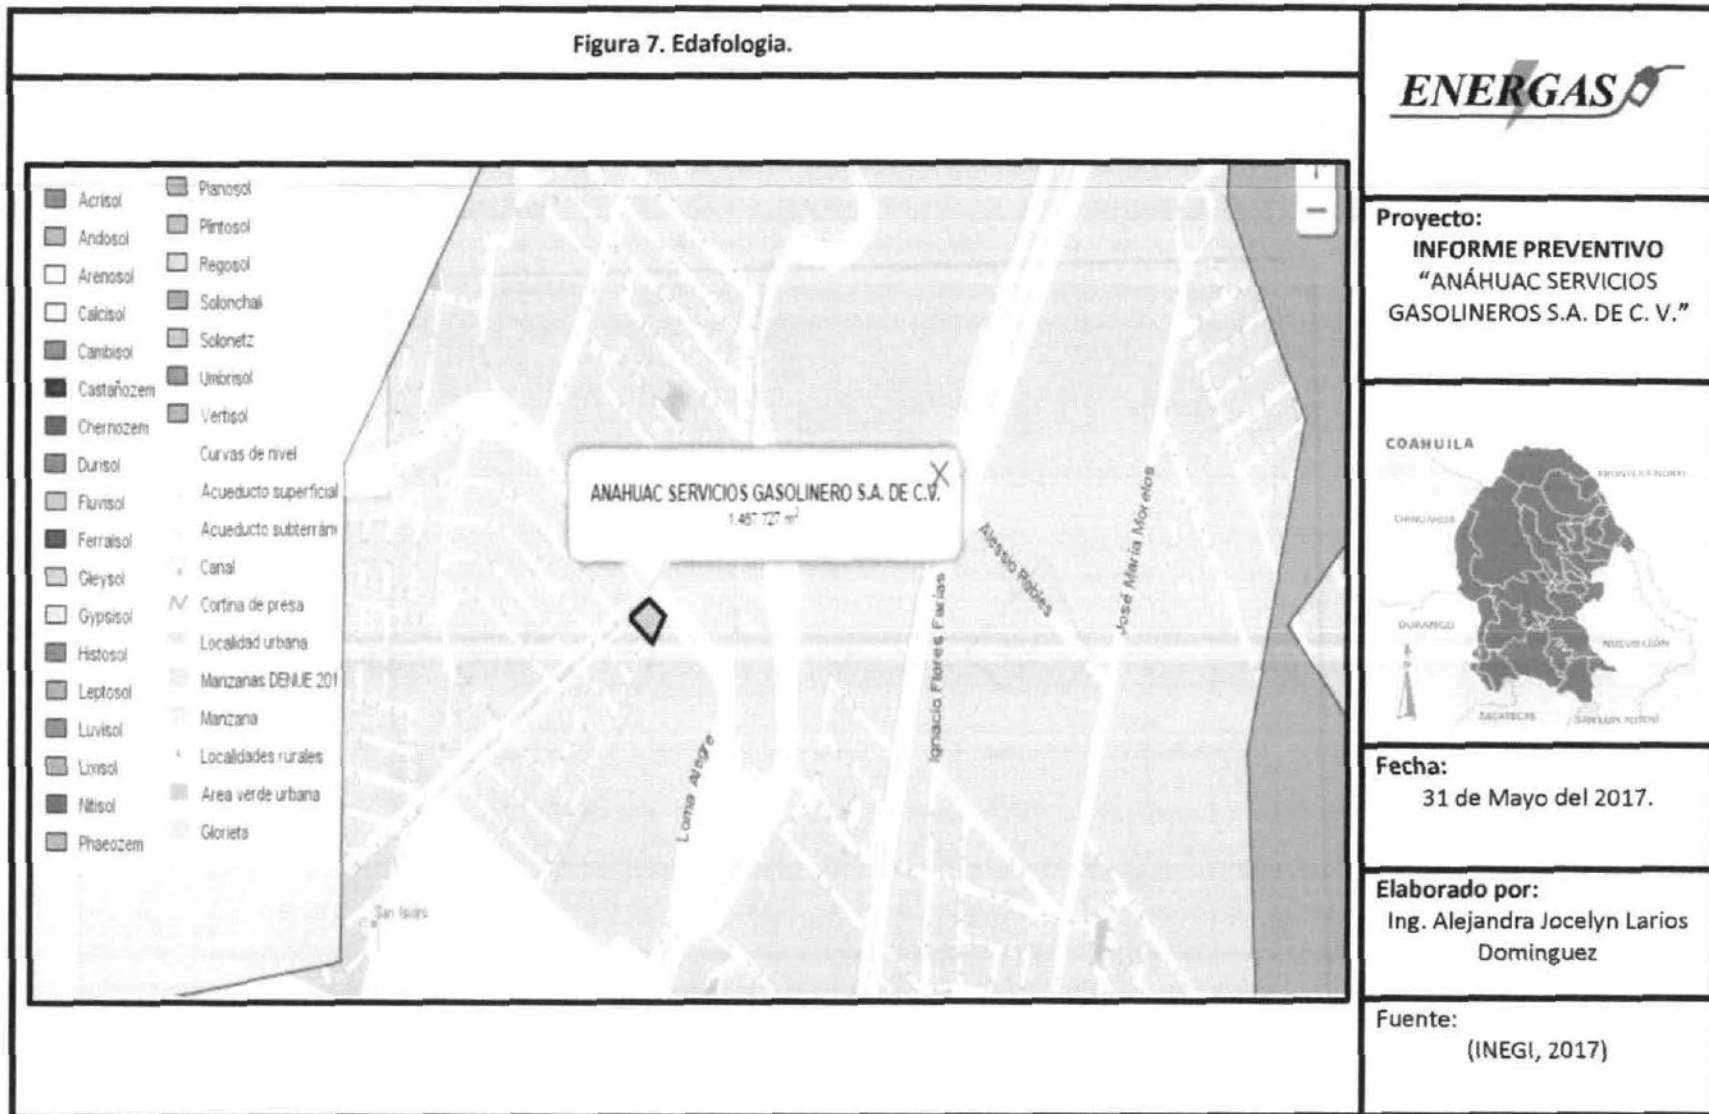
Figura 7. Edafologia.

ENERGAS

Acrisol
Andosol
Arenosol
Calcisol
Cambisol
Castañozem
Chernozem
Durisol
Fluvisol
Ferralsol
Gleysol
Gypsisol
Histosol
Leptosol
Luvisol
Lixisol
Nitisol
Phaeozem

Planosol
Plintosol
Regosol
Solonchak
Solonetz
Umbrisol
Vertisol
Curvas de nivel
Acueducto superficial
Acueducto subterráneo
Canal
Cortina de presa
Localidad urbana
Manzanas DENUE 201
Manzana
Localidades rurales
Area verde urbana
Glorieta

ANAHUAC SERVICIOS GASOLINERO S.A. DE C.V.
1,487.727 m²

Alessio Robles
José María Morelos
Ignacio Flores Farías
Loma Alegre
San Isidro

Proyecto:
INFORME PREVENTIVO
"ANÁHUAC SERVICIOS GASOLINEROS S.A. DE C. V."

COAHUILA
CHIHUAHUA
DURANGO
ZACATECAS
SAN LUIS POTOSÍ
NUEVO LEÓN
FRONTERA NORTE

Fecha:
31 de Mayo del 2017.

Elaborado por:
Ing. Alejandra Jocelyn Larios Dominguez

Fuente:
(INEGI, 2017)